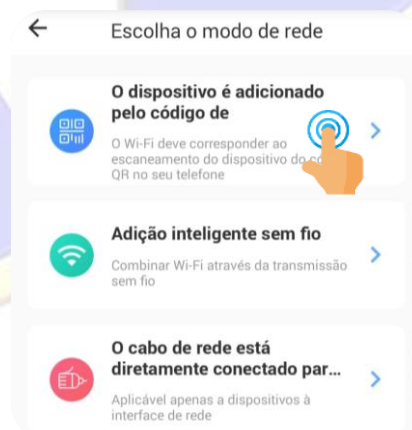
Escolha o modo de rede

O dispositivo é adicionado pelo código de

O Wi-Fi deve corresponder ao escaneamento do dispositivo do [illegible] QR no seu telefone

Adição inteligente sem fio

Combinar Wi-Fi através da transmissão sem fio

O cabo de rede está diretamente conectado par...

Aplicável apenas a dispositivos à interface de rede